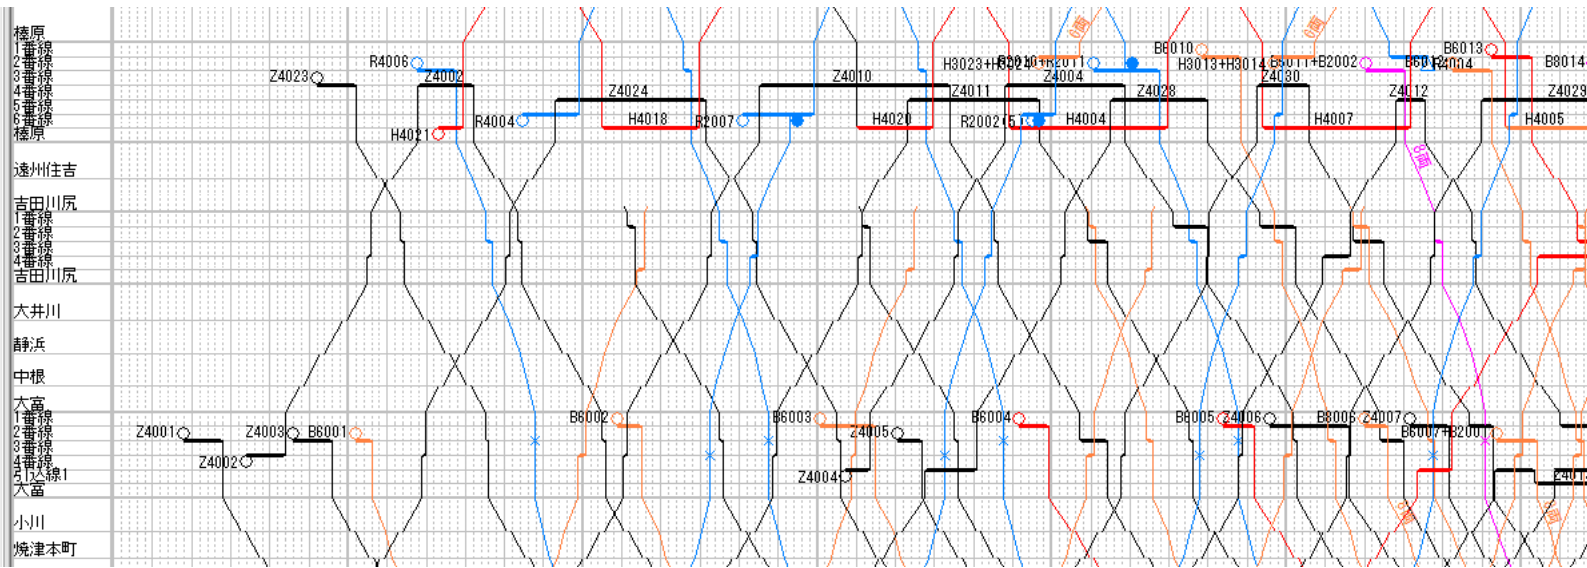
榛原
1番線
2番線
3番線
4番線
5番線
6番線
榛原
遠州住吉
吉田川尻
1番線
2番線
3番線
4番線
吉田川尻
大井川
静浜
中根
大富
1番線
2番線
3番線
4番線
引込線1
大富
小川
焼津本町

Z4023
R4006
Z4002
H4021
R4004
Z4024
H4018
R2007
Z4010
H4020
H3023+H3024
B6010+R2011
Z4004
Z4011
R2002
H4004
Z4028
B6010
H3013+H3014
B6011+B2002
Z4030
H4007
Z4012
B6013
B6012
Z4004
B8014
Z4029
H4005
8両
8両
8両
8両
8両
Z4001
Z4003
B6001
Z4002
B6002
B6003
Z4005
Z4004
B6004
B6005
Z4006
B8006
Z4007
B6007+B200
Z401